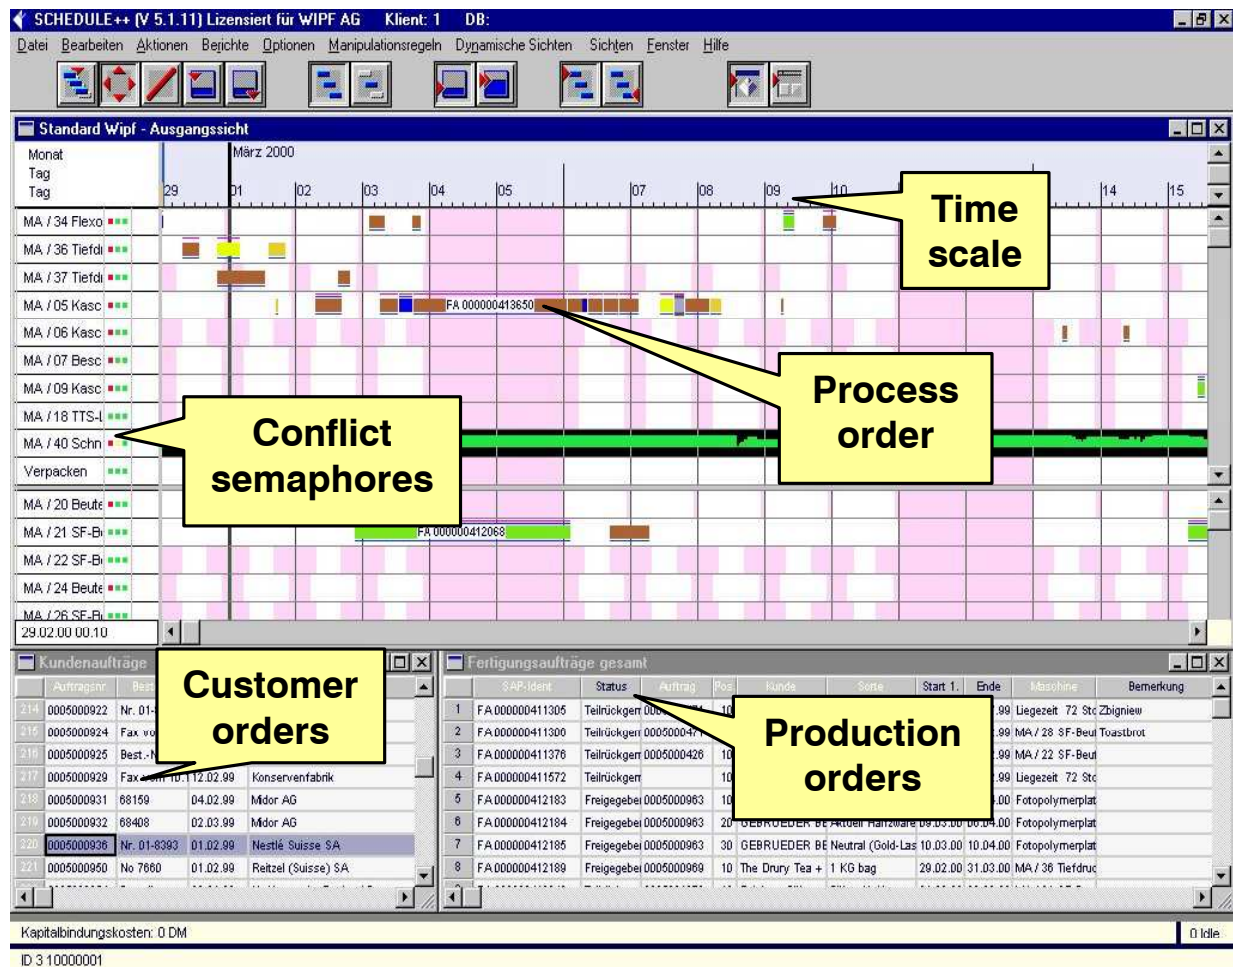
SCHEDULE++ (V 5.1.11) Lizensiert für WIPF AG Klient: 1 DB:

Datei Bearbeiten Aktionen Berichte Optionen Manipulationsregeln Dynamische Sichten Sichten Fenster Hilfe

Standard Wipf - Ausgangssicht

Monat
Tag
Tag

März 2000

29 01 02 03 04 05 07 08 09 10 14 15

Time scale

MA / 34 Flexo
MA / 36 Tiefdr
MA / 37 Tiefdr
MA / 05 Kasc
MA / 06 Kasc
MA / 07 Besc
MA / 09 Kasc
MA / 18 TTS-
MA / 40 Schn
Verpacken
MA / 20 Beute
MA / 21 SF-B
MA / 22 SF-B
MA / 24 Beute
MA / 26 SF-B

FA 000000413650

Process order

Conflict semaphores

FA 000000412068

29.02.00 00.10

Kundenaufträge

Customer orders

| Auftragsnr | Best | | |
|---|---|---|---|
| 0005000922 | Nr. 01- | | |
| 0005000924 | Fax vo | | |
| 0005000925 | Best.-N | | |
| 0005000929 | Fax | 12.02.99 | Konservenfabrik |
| 0005000931 | 68159 | 04.02.99 | Midor AG |
| 0005000932 | 68408 | 02.03.99 | Midor AG |
| 0005000936 | Nr. 01-8393 | 01.02.99 | Nestlé Suisse SA |
| 0005000950 | No 7660 | 01.02.99 | Reitzel (Suisse) SA |

Fertigungsaufträge gesamt

Production orders

| | SAP-Ident | Status | Auftrag | Pos | Kunde | Sorte | Start 1. | Ende | Maschine | Bemerkung |
|---|---|---|---|---|---|---|---|---|---|---|
| 1 | FA 000000411305 | Teilrückgem | | 10 | | | | .99 | Liegezeit 72 Std | Zbigniew |
| 2 | FA 000000411300 | Teilrückgem | 0005000471 | | | | | .99 | MA / 28 SF-Beut | Toastbrot |
| 3 | FA 000000411376 | Teilrückgem | 0005000426 | 10 | | | | .99 | MA / 22 SF-Beut | |
| 4 | FA 000000411572 | Teilrückgem | | 10 | | | | .99 | Liegezeit 72 Std | |
| 5 | FA 000000412183 | Freigegeben | 0005000963 | 10 | | | | .00 | Fotopolymerplat | |
| 6 | FA 000000412184 | Freigegeben | 0005000963 | 20 | GEBRUEDER BE | | | .00 | Fotopolymerplat | |
| 7 | FA 000000412185 | Freigegeben | 0005000963 | 30 | GEBRUEDER BE | Neutral (Gold-Las | 10.03.00 | 10.04.00 | Fotopolymerplat | |
| 8 | FA 000000412189 | Freigegeben | 0005000969 | 10 | The Drury Tea + | 1 KG bag | 29.02.00 | 31.03.00 | MA / 36 Tiefdruc | |

Kapitalbindungskosten: 0 DM

0 Idle

ID 3 10000001